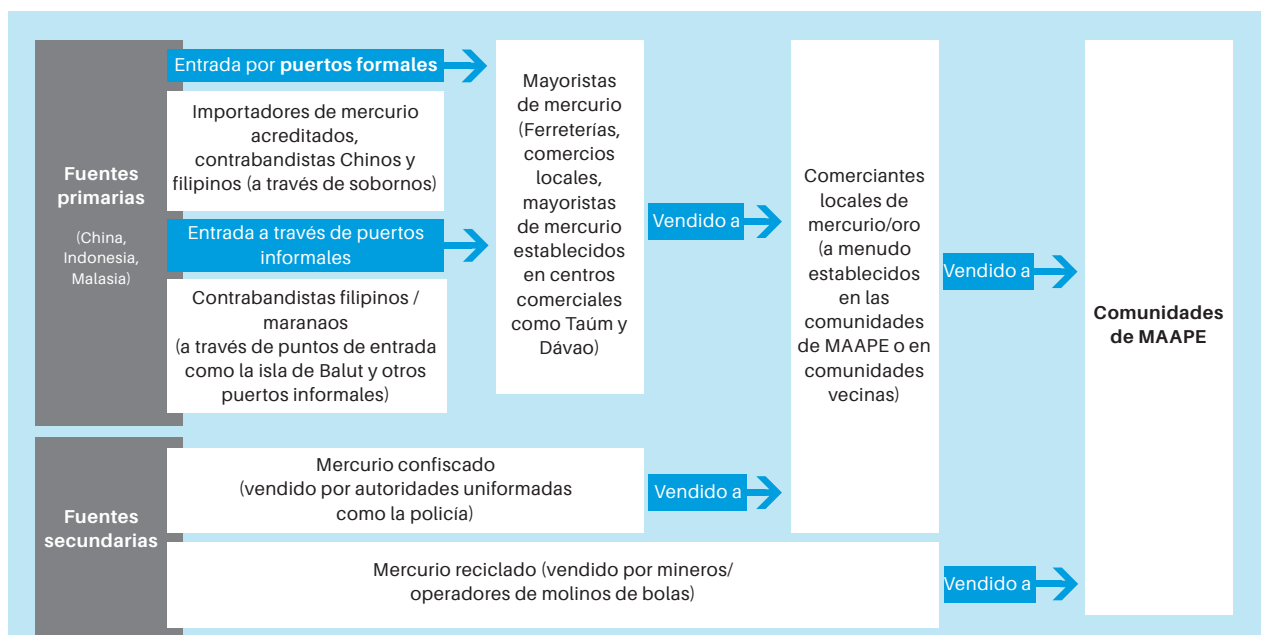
Fuentes primarias

(China, Indonesia, Malasia)

Entrada por puertos formales

Importadores de mercurio acreditados, contrabandistas Chinos y filipinos (a través de sobornos)

Entrada a través de puertos informales

Contrabandistas filipinos / maranaos (a través de puntos de entrada como la isla de Balut y otros puertos informales)

Mayoristas de mercurio (Ferreterías, comercios locales, mayoristas de mercurio establecidos en centros comerciales como Taúm y Dávao)

Vendido a

Comerciantes locales de mercurio/oro (a menudo establecidos en las comunidades de MAAPE o en comunidades vecinas)

Vendido a

Comunidades de MAAPE

Fuentes secundarias

Mercurio confiscado (vendido por autoridades uniformadas como la policía)

Vendido a

Mercurio reciclado (vendido por mineros/ operadores de molinos de bolas)

Vendido a